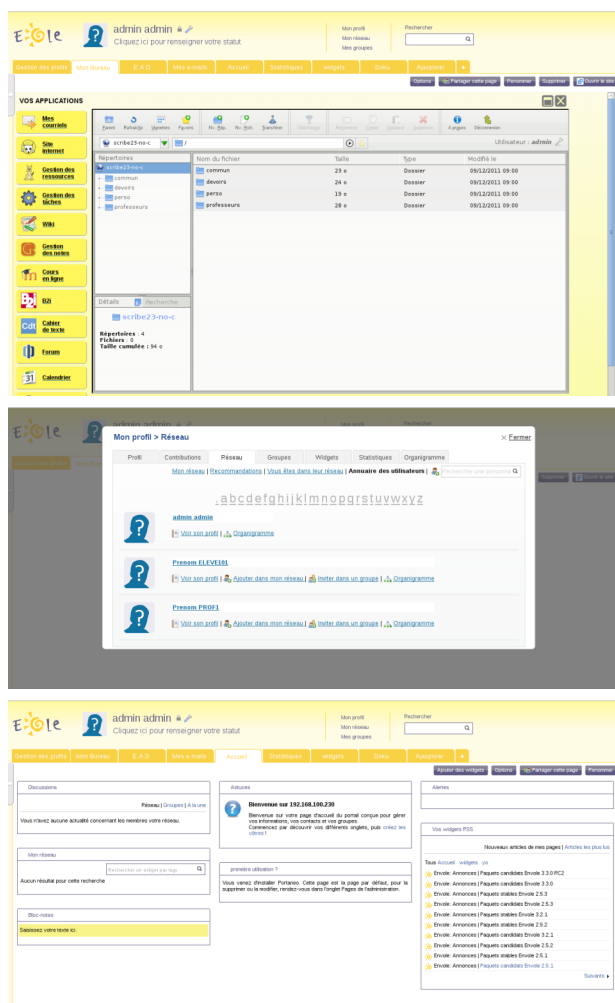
EOLE

admin admin
Cliquez ici pour renseigner votre statut

Mon profil
Mon réseau
Mes groupes

Rechercher

Gestion des profils | Mon Bureau | E.A.D. | Mes e-mails | Accueil | Statistiques | widgets | Docs | Ajouter

Options | Partager cette page | Personnaliser | Supprimer | Ouvrir le site

VOS APPLICATIONS

Mes courriels
Site internet
Gestion des ressources
Gestion des tâches
Wiki
Gestion des notes
Cours en ligne
B2i
Cahier de texte
Forum
Calendrier

Parent | Rafraîchir | Vignettes | Favoris | Nv. Rép. | Nv. Fich. | Transférer | Décharger | Renommer | Copier | Déplacer | Supprimer | À propos | Déconnexion

scribe23-no-c | /

Utilisateur : admin

Répertoires
scribe23-no-c
commun
devoirs
perso
professeurs

| Nom du fichier | Taille | Type | Modifié le |
|---|---|---|---|
| commun | 23 o | Dossier | 09/12/2011 09:00 |
| devoirs | 24 o | Dossier | 09/12/2011 09:00 |
| perso | 19 o | Dossier | 09/12/2011 09:00 |
| professeurs | 28 o | Dossier | 09/12/2011 09:00 |

Détails | Recherche
scribe23-no-c
Répertoires : 4
Fichiers : 0
Taille cumulée : 94 o

Mon profil > Réseau
× Fermer

Profil | Contributions | Réseau | Groupes | Widgets | Statistiques | Organigramme

Mon réseau | Recommandations | Vous êtes dans leur réseau | Annuaire des utilisateurs |

a b c d e f g h i j k l m n o p q r s t u v w x y z

admin admin
Voir son profil | Organigramme

Prenom ELEVE101
Voir son profil | Ajouter dans mon réseau | Inviter dans un groupe | Organigramme

Prenom PROF1
Voir son profil | Ajouter dans mon réseau | Inviter dans un groupe | Organigramme

EOLE

admin admin
Cliquez ici pour renseigner votre statut

Mon profil
Mon réseau
Mes groupes

Rechercher

Gestion des profils | Mon Bureau | E.A.D. | Mes e-mails | Accueil | Statistiques | widgets | Docs | Ajouter

Ajouter des widgets | Options | Partager cette page | Personnaliser

Discussions
Réseau | Groupes | À la une
Vous n'avez aucune actualité concernant les membres votre réseau.

Mon réseau
Rechercher un widget par tags
Aucun résultat pour cette recherche

Bloc-notes
Saisissez votre texte ici.

Astuces
Bienvenue sur 192.168.100.230
Bienvenue sur votre page d'accueil du portail conçue pour gérer vos informations, vos contacts et vos groupes.
Commencez par découvrir vos différents onglets, puis créez les vôtres !

première utilisation ?
Vous venez d'installer Portaneo. Cette page est la page par défaut, pour la supprimer ou la modifier, rendez-vous dans l'onglet Pages de l'administration.

Alertes

Vos widgets RSS
Nouveaux articles de mes pages | Articles les plus lus
Tous Accueil widgets yo
Envole: Annonces | Paquets candidats Envole 3.3.0 RC2
Envole: Annonces | Paquets candidats Envole 3.3.0
Envole: Annonces | Paquets stables Envole 2.5.3
Envole: Annonces | Paquets candidats Envole 2.5.3
Envole: Annonces | Paquets stables Envole 3.2.1
Envole: Annonces | Paquets stables Envole 2.5.2
Envole: Annonces | Paquets candidats Envole 3.2.1
Envole: Annonces | Paquets candidats Envole 2.5.2
Envole: Annonces | Paquets stables Envole 2.5.1
Envole: Annonces | Paquets candidats Envole 2.5.1
Suivants